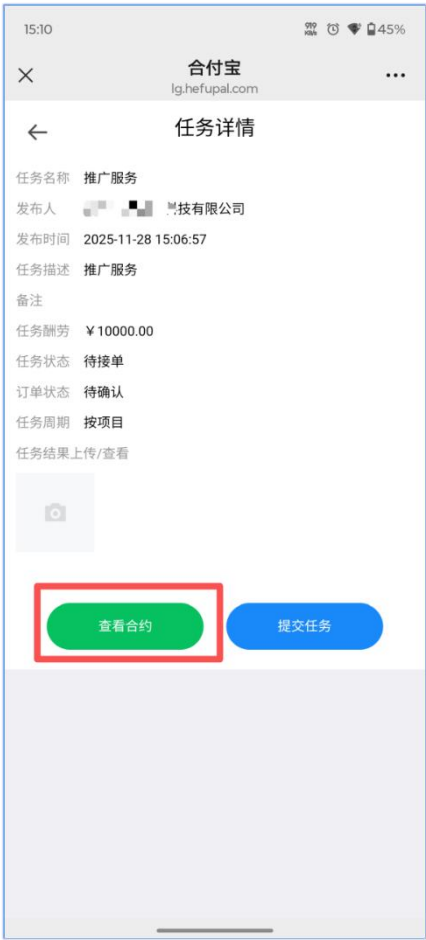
15:10 45%

×
合付宝
lg.hefupal.com
...

←
任务详情

任务名称 推广服务
发布人 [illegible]技有限公司
发布时间 2025-11-28 15:06:57
任务描述 推广服务
备注
任务酬劳 ¥10000.00
任务状态 待接单
订单状态 待确认
任务周期 按项目
任务结果上传/查看

查看合约
提交任务